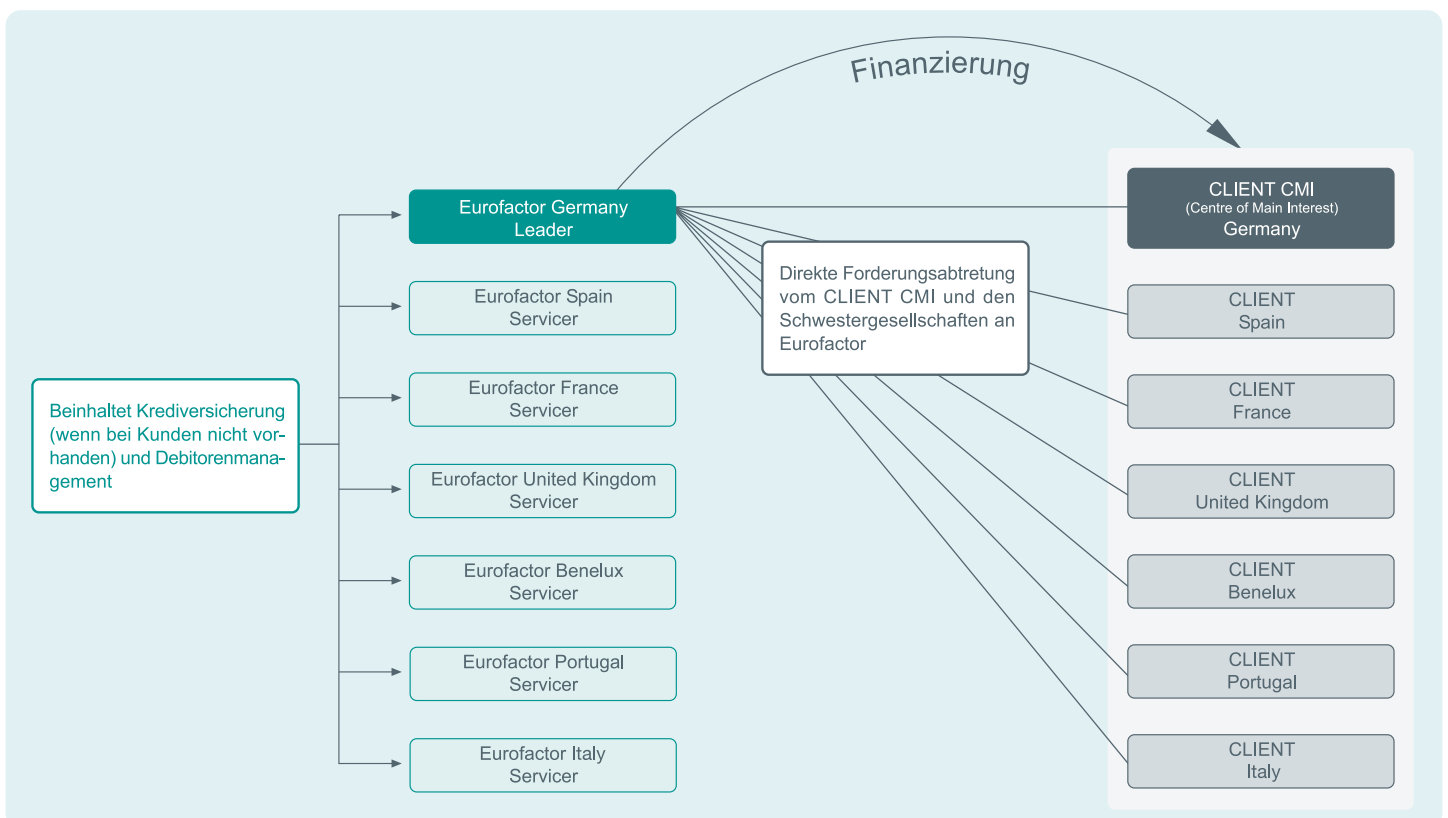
Finanzierung

Beinhaltet Krediversicherung (wenn bei Kunden nicht vorhanden) und Debitorenmanagement

Eurofactor Germany Leader

Eurofactor Spain Servicer

Eurofactor France Servicer

Eurofactor United Kingdom Servicer

Eurofactor Benelux Servicer

Eurofactor Portugal Servicer

Eurofactor Italy Servicer

Direkte Forderungsabtretung vom CLIENT CMI und den Schwestergesellschaften an Eurofactor

CLIENT CMI
(Centre of Main Interest)
Germany

CLIENT Spain

CLIENT France

CLIENT United Kingdom

CLIENT Benelux

CLIENT Portugal

CLIENT Italy